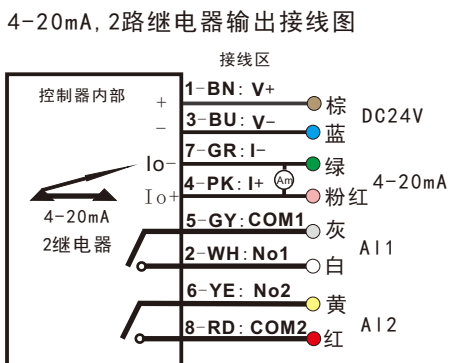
4-20mA, 2路继电器输出接线图

接线区

控制器内部

+
−
Io−
Io+

4-20mA
2继电器

1-BN: V+
3-BU: V−
7-GR: I−
4-PK: I+
Am
5-GY: COM1
2-WH: No1
6-YE: No2
8-RD: COM2

棕
蓝
绿
粉红
灰
白
黄
红

DC24V
4-20mA
AI1
AI2